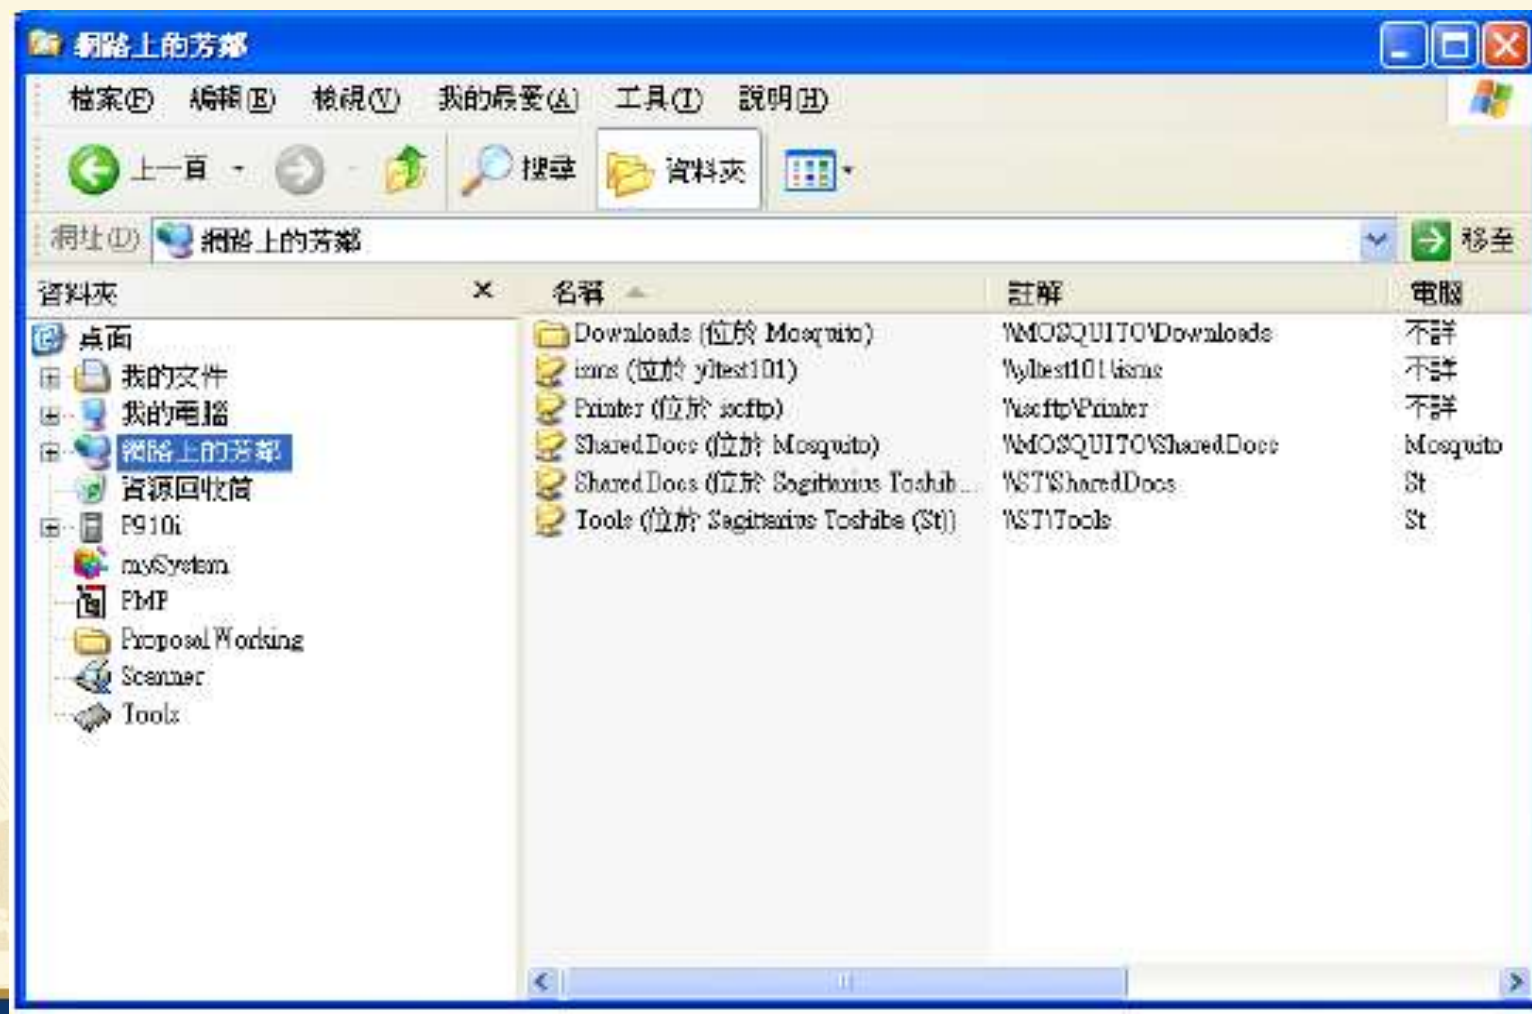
網路上的芳鄰

檔案(F) 編輯(E) 檢視(V) 我的最愛(A) 工具(T) 說明(H)

上一頁 搜尋 資料夾

網址(D) 網路上的芳鄰 移至

資料夾 ×

桌面
我的文件
我的電腦
網路上的芳鄰
資源回收筒
P910i
mySystem
PMP
Proposal Working
Scanner
Tools

| 名稱 | 註解 | 電腦 |
|---|---|---|
| Downloads (位於 Mosquito) | \\MOSQUITO\Downloads | 不詳 |
| isms (位於 yltest101) | \\yltest101\isms | 不詳 |
| Printer (位於 scftp) | \\scftp\Printer | 不詳 |
| SharedDocs (位於 Mosquito) | \\MOSQUITO\SharedDocs | Mosquito |
| SharedDocs (位於 Sagittarius Toshib... | \\ST\SharedDocs | St |
| Tools (位於 Sagittarius Toshiba (St)) | \\ST\Tools | St |